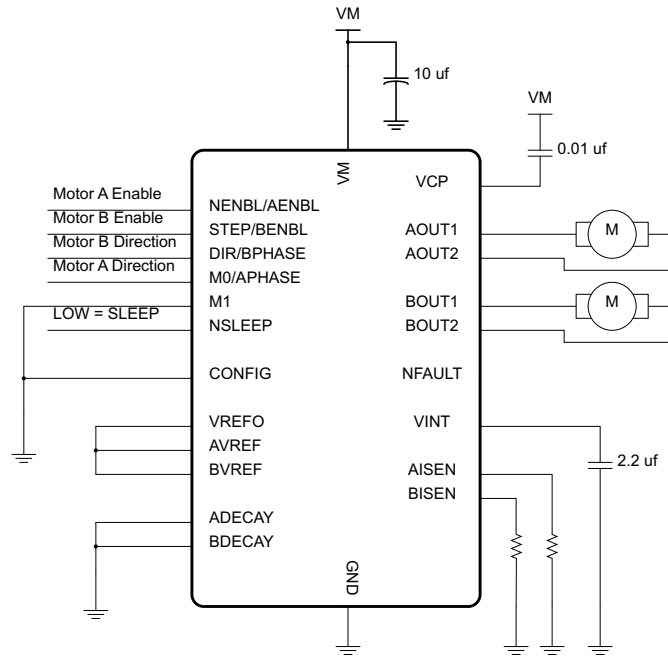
VM

10 uf

VM

0.01 uf

VM

VCP

Motor A Enable
Motor B Enable
Motor B Direction
Motor A Direction

LOW = SLEEP

NENBL/AENBL
STEP/BENBL
DIR/BPHASE
M0/APHASE
M1
NSLEEP

AOUT1
AOUT2

M

BOUT1
BOUT2

M

CONFIG

NFAULT

VREFO
AVREF
BVREF

VINT

AISEN
BISEN

2.2 uf

ADECAY
BDECAY

GND